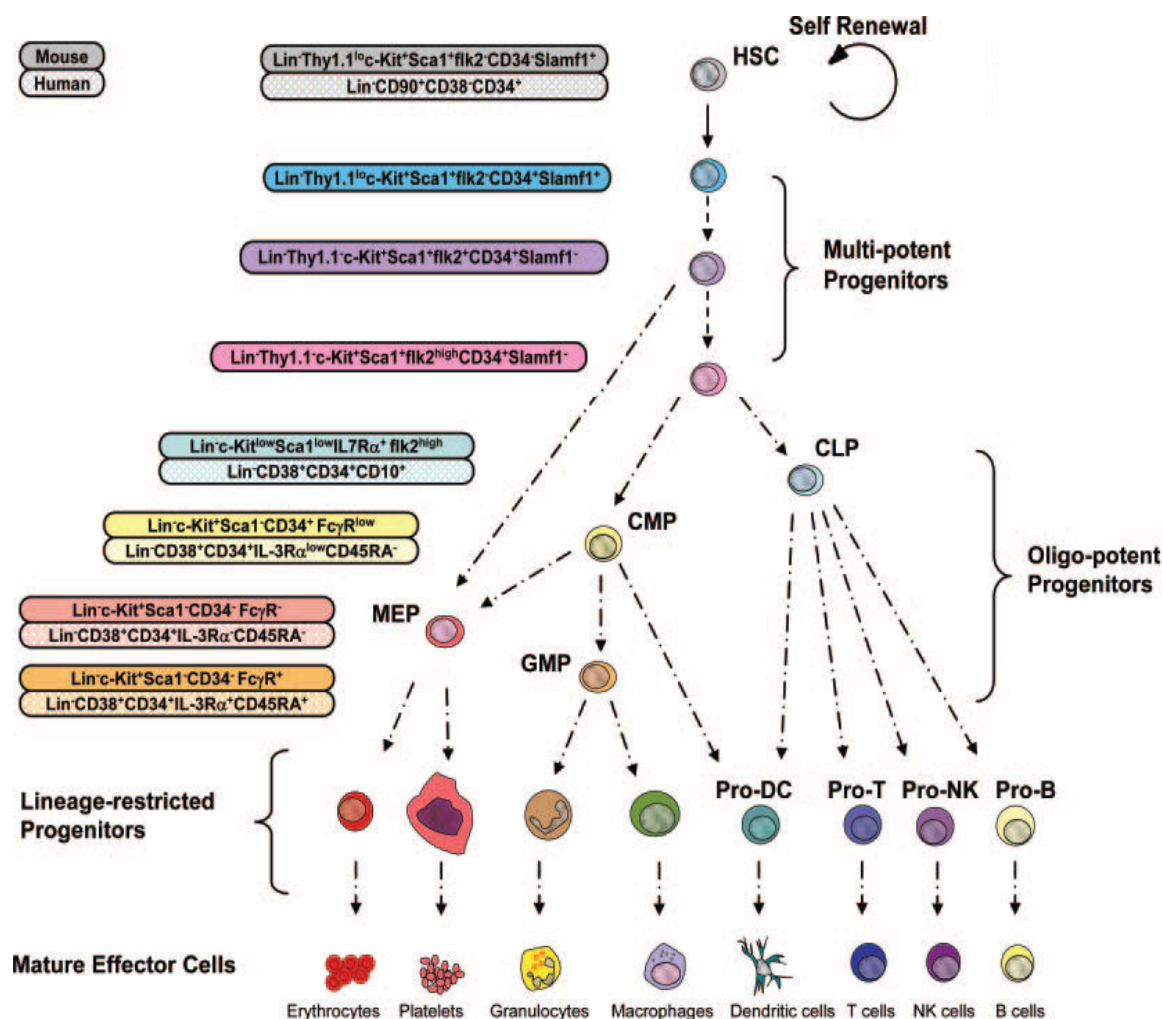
Mouse
Human

Lin$^{-}$Thy1.1$^{lo}$c-Kit$^{+}$Sca1$^{+}$flk2$^{-}$CD34$^{-}$Slamf1$^{+}$
Lin$^{-}$CD90$^{+}$CD38$^{-}$CD34$^{+}$

HSC

Self Renewal

Lin$^{-}$Thy1.1$^{lo}$c-Kit$^{+}$Sca1$^{+}$flk2$^{-}$CD34$^{+}$Slamf1$^{+}$

Lin$^{-}$Thy1.1$^{-}$c-Kit$^{+}$Sca1$^{+}$flk2$^{+}$CD34$^{+}$Slamf1$^{-}$

Multi-potent Progenitors

Lin$^{-}$Thy1.1$^{-}$c-Kit$^{+}$Sca1$^{+}$flk2$^{high}$CD34$^{+}$Slamf1$^{-}$

Lin$^{-}$c-Kit$^{low}$Sca1$^{low}$IL7R$\alpha^{+}$ flk2$^{high}$
Lin$^{-}$CD38$^{+}$CD34$^{+}$CD10$^{+}$

CLP

Lin$^{-}$c-Kit$^{+}$Sca1$^{-}$CD34$^{+}$ Fc$\gamma$R$^{low}$
Lin$^{-}$CD38$^{+}$CD34$^{+}$IL-3R$\alpha^{low}$CD45RA$^{-}$

CMP

Oligo-potent Progenitors

Lin$^{-}$c-Kit$^{+}$Sca1$^{-}$CD34$^{-}$ Fc$\gamma$R$^{-}$
Lin$^{-}$CD38$^{+}$CD34$^{+}$IL-3R$\alpha^{-}$CD45RA$^{-}$

MEP

Lin$^{-}$c-Kit$^{+}$Sca1$^{-}$CD34$^{-}$ Fc$\gamma$R$^{+}$
Lin$^{-}$CD38$^{+}$CD34$^{+}$IL-3R$\alpha^{+}$CD45RA$^{+}$

GMP

Lineage-restricted Progenitors

Pro-DC Pro-T Pro-NK Pro-B

Mature Effector Cells

Erythrocytes Platelets Granulocytes Macrophages Dendritic cells T cells NK cells B cells